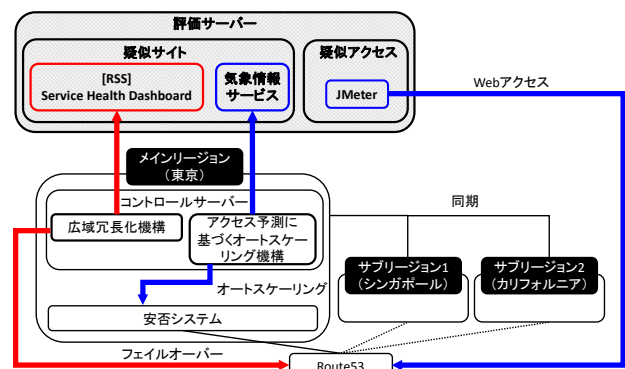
評価サーバー

疑似サイト

[RSS] Service Health Dashboard

気象情報サービス

疑似アクセス

JMeter

Webアクセス

メインリージョン（東京）

コントロールサーバー

広域冗長化機構

アクセス予測に基づくオートスケーリング機構

同期

サブリージョン1（シンガポール）

サブリージョン2（カリフォルニア）

オートスケーリング

安否システム

フェイルオーバー

Route53